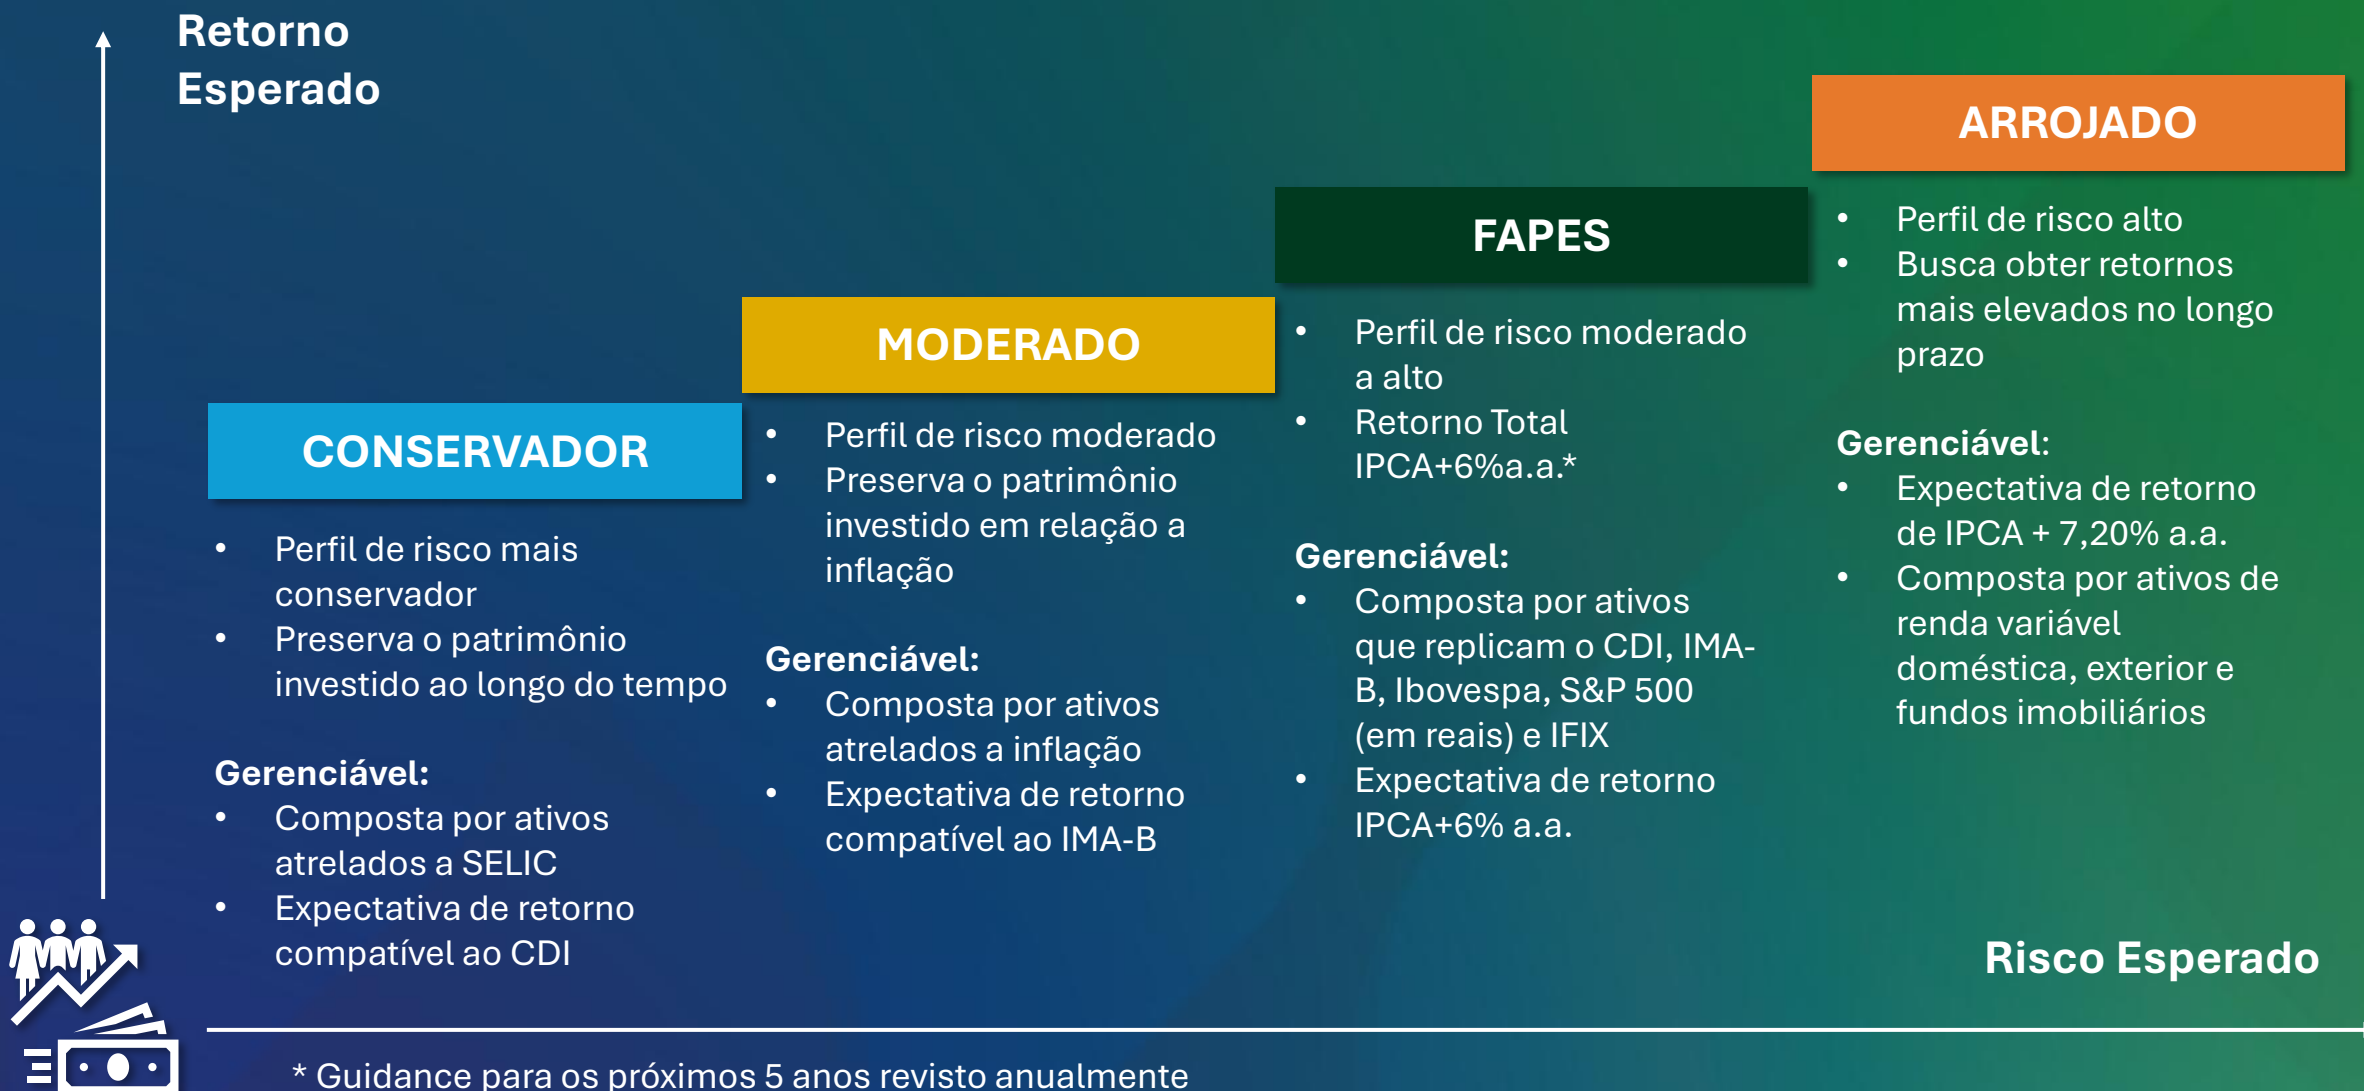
Retorno Esperado

CONSERVADOR

• Perfil de risco mais conservador
• Preserva o patrimônio investido ao longo do tempo

Gerenciável:
• Composta por ativos atrelados a SELIC
• Expectativa de retorno compatível ao CDI

MODERADO

• Perfil de risco moderado
• Preserva o patrimônio investido em relação a inflação

Gerenciável:
• Composta por ativos atrelados a inflação
• Expectativa de retorno compatível ao IMA-B

FAPES

• Perfil de risco moderado a alto
• Retorno Total IPCA+6%a.a.*

Gerenciável:
• Composta por ativos que replicam o CDI, IMA-B, Ibovespa, S&P 500 (em reais) e IFIX
• Expectativa de retorno IPCA+6% a.a.

ARROJADO

• Perfil de risco alto
• Busca obter retornos mais elevados no longo prazo

Gerenciável:
• Expectativa de retorno de IPCA + 7,20% a.a.
• Composta por ativos de renda variável doméstica, exterior e fundos imobiliários

Risco Esperado

* Guidance para os próximos 5 anos revisto anualmente